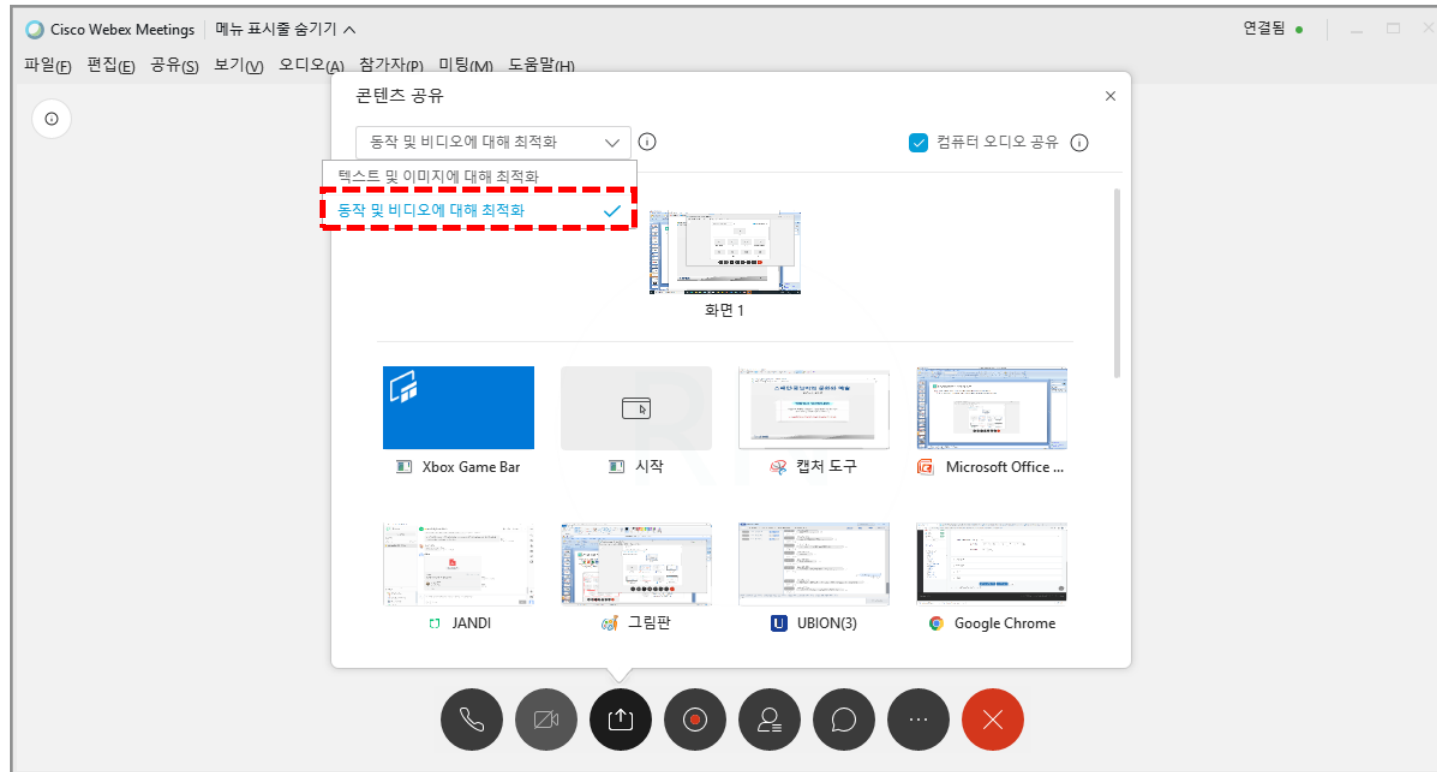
Cisco Webex Meetings | 메뉴 표시줄 숨기기 ^

연결됨

파일(F) 편집(E) 공유(S) 보기(V) 오디오(A) 참가자(P) 미팅(M) 도움말(H)

콘텐츠 공유

동작 및 비디오에 대해 최적화

컴퓨터 오디오 공유

텍스트 및 이미지에 대해 최적화

동작 및 비디오에 대해 최적화

화면 1

Xbox Game Bar

시작

캡처 도구

Microsoft Office ...

JANDI

그림판

UBION(3)

Google Chrome